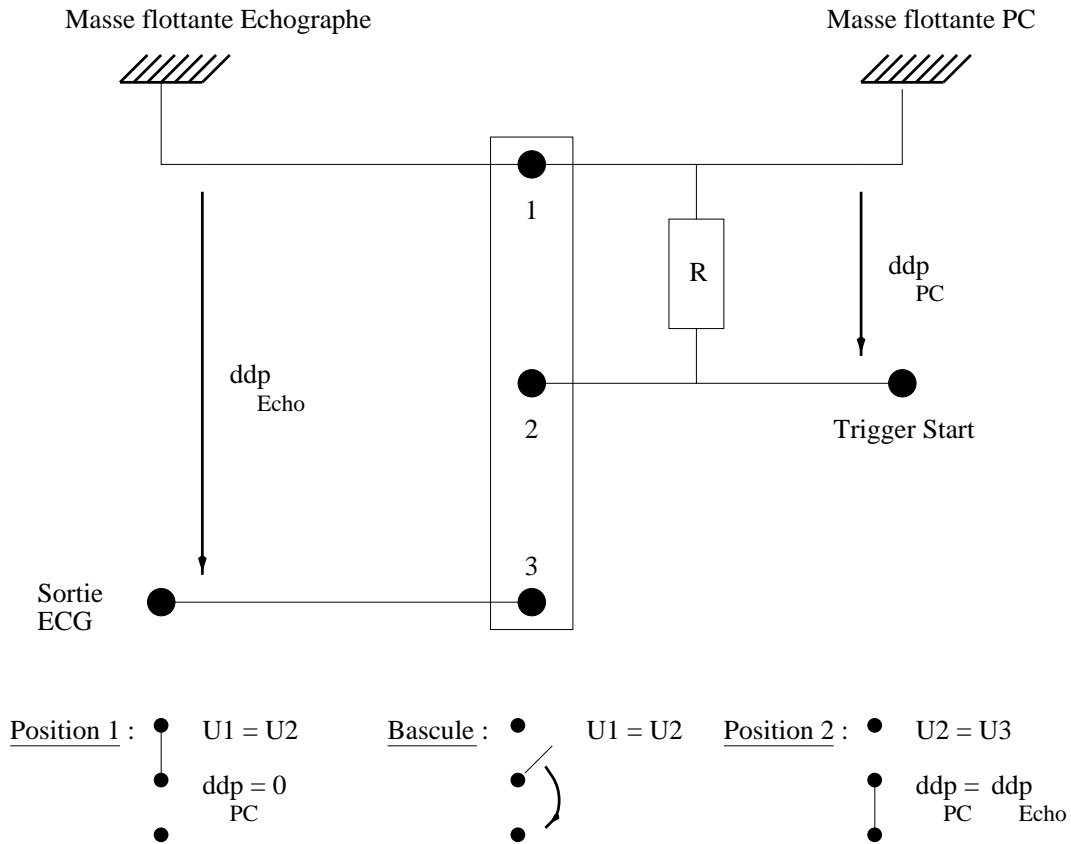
Masse flottante Echographe

Masse flottante PC

1

R

$ddp_{PC}$

$ddp_{Echo}$

2

Trigger Start

3

Sortie ECG

Position 1 : U1 = U2

$ddp_{PC} = 0$

Bascule : U1 = U2

Position 2 : U2 = U3

$ddp_{PC} = ddp_{Echo}$